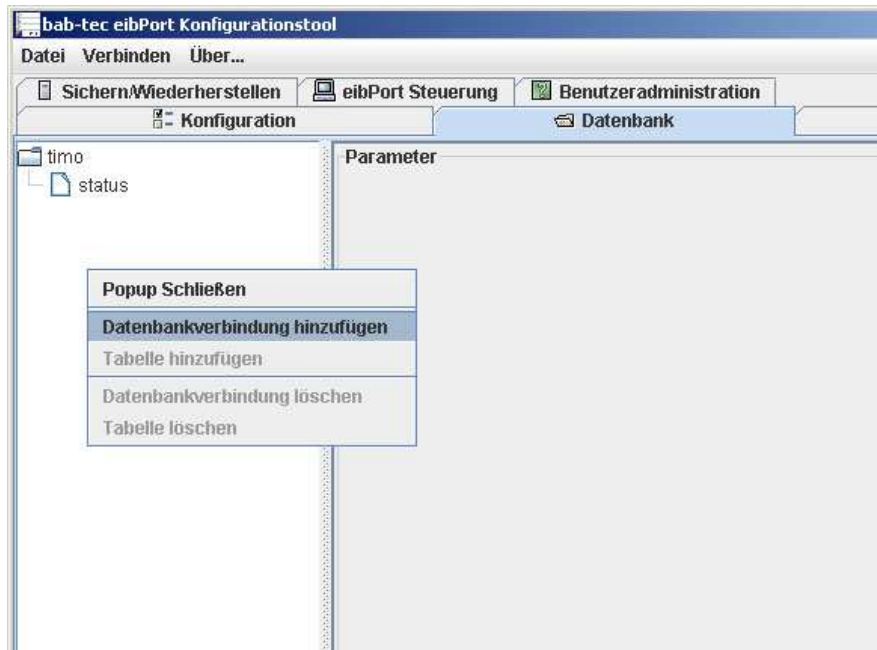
bab-tec eibPort Konfigurationstool

Datei Verbinden Über...

Sichern/Wiederherstellen eibPort Steuerung Benutzeradministration

Konfiguration Datenbank

timo
status

Parameter

Popup Schließen

Datenbankverbindung hinzufügen

Tabelle hinzufügen

Datenbankverbindung löschen

Tabelle löschen